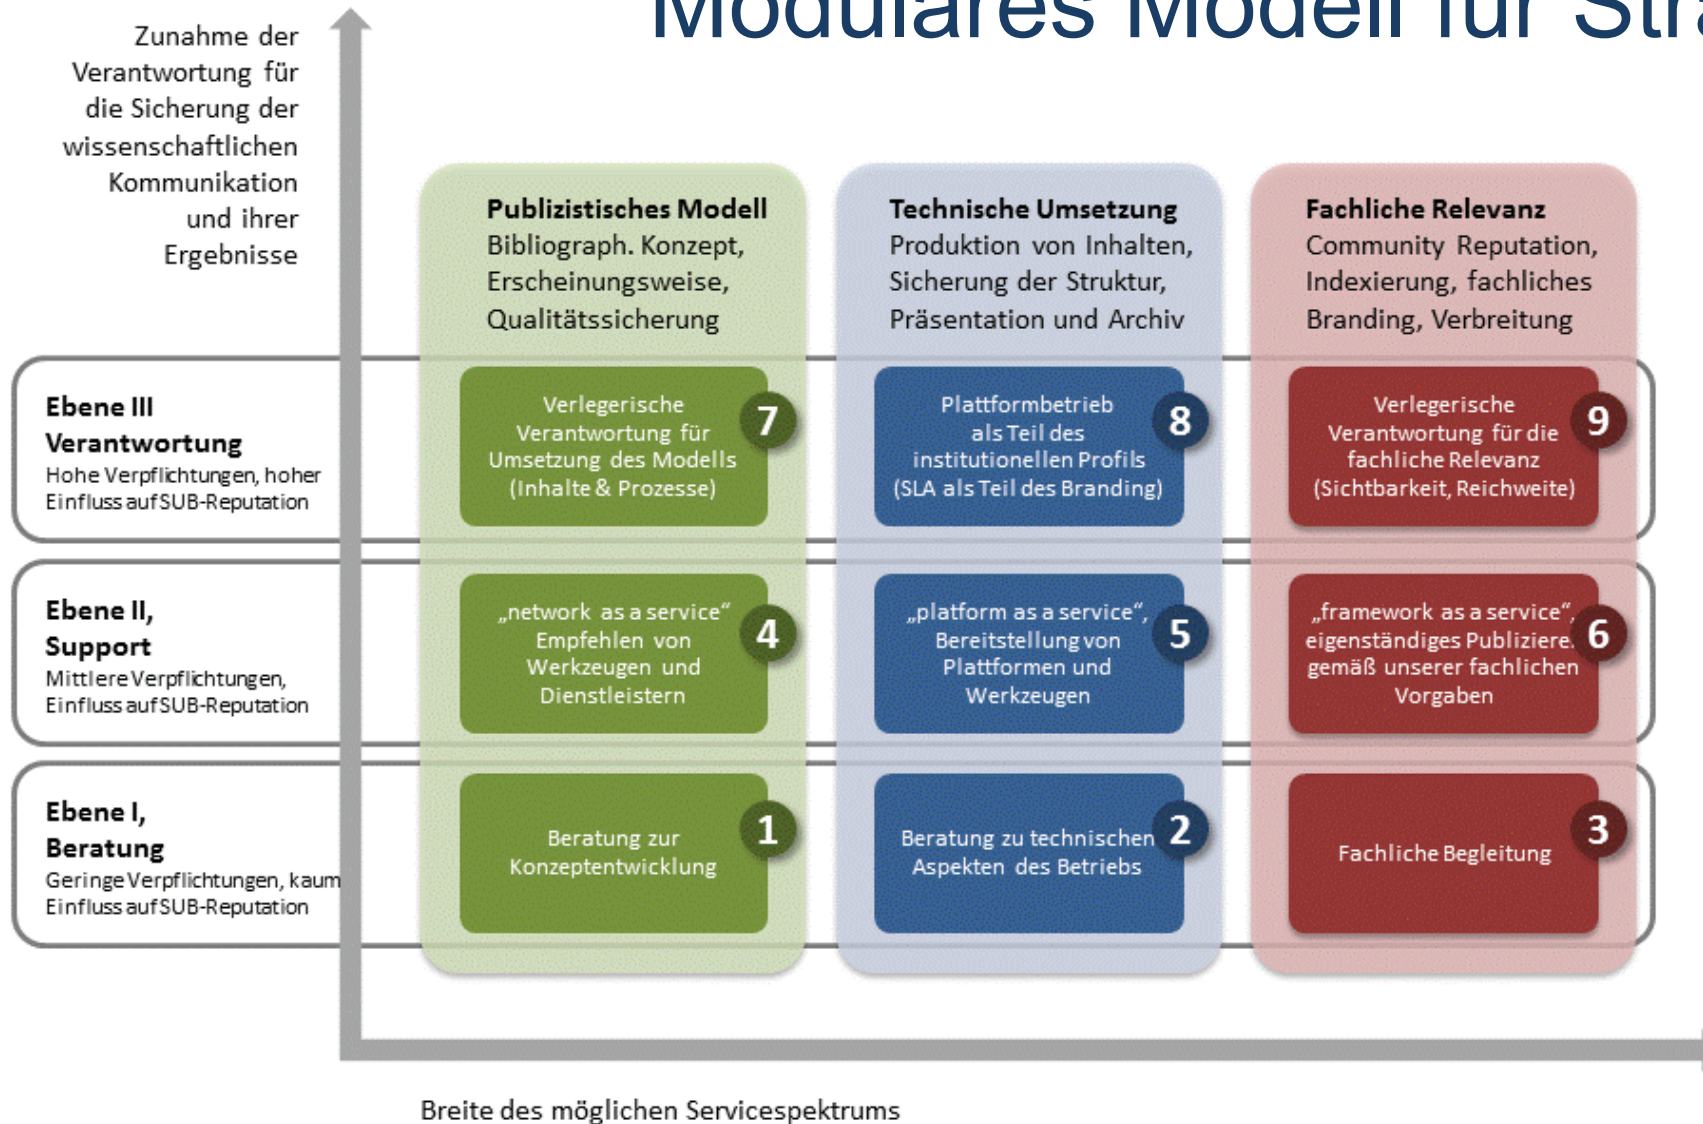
Modulares Modell für Str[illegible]

Zunahme der Verantwortung für die Sicherung der wissenschaftlichen Kommunikation und ihrer Ergebnisse

**Publizistisches Modell**
Bibliograph. Konzept, Erscheinungsweise, Qualitätssicherung

**Technische Umsetzung**
Produktion von Inhalten, Sicherung der Struktur, Präsentation und Archiv

**Fachliche Relevanz**
Community Reputation, Indexierung, fachliches Branding, Verbreitung

**Ebene III Verantwortung**
Hohe Verpflichtungen, hoher Einfluss auf SUB-Reputation

Verlegerische Verantwortung für Umsetzung des Modells (Inhalte & Prozesse) 7

Plattformbetrieb als Teil des institutionellen Profils (SLA als Teil des Branding) 8

Verlegerische Verantwortung für die fachliche Relevanz (Sichtbarkeit, Reichweite) 9

**Ebene II, Support**
Mittlere Verpflichtungen, Einfluss auf SUB-Reputation

„network as a service“ Empfehlen von Werkzeugen und Dienstleistern 4

„platform as a service“, Bereitstellung von Plattformen und Werkzeugen 5

„framework as a service“, eigenständiges Publiziere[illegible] gemäß unserer fachlichen Vorgaben 6

**Ebene I, Beratung**
Geringe Verpflichtungen, kaum Einfluss auf SUB-Reputation

Beratung zur Konzeptentwicklung 1

Beratung zu technischen Aspekten des Betriebs 2

Fachliche Begleitung 3

Breite des möglichen Servicespektrums